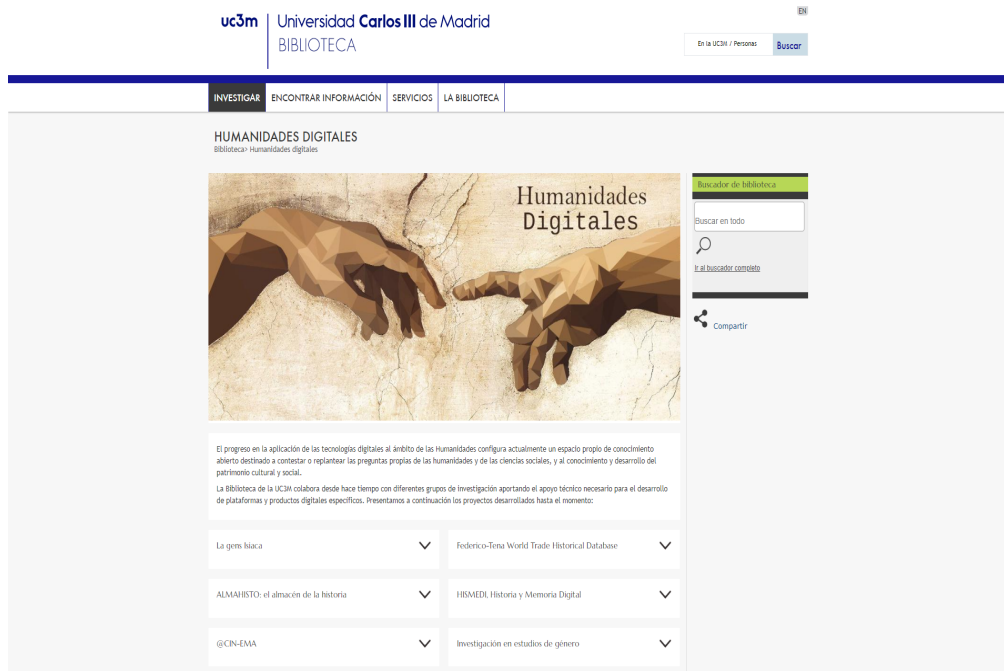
EN

uc3m Universidad Carlos III de Madrid
BIBLIOTECA

En la UC3M / Personas
Buscar

INVESTIGAR ENCONTRAR INFORMACIÓN SERVICIOS LA BIBLIOTECA

HUMANIDADES DIGITALES
Biblioteca> Humanidades digitales

Humanidades Digitales

Buscador de biblioteca
Buscar en todo
Ir al buscador completo

Compartir

El progreso en la aplicación de las tecnologías digitales al ámbito de las Humanidades configura actualmente un espacio propio de conocimiento abierto destinado a contestar o replantear las preguntas propias de las humanidades y de las ciencias sociales, y al conocimiento y desarrollo del patrimonio cultural y social.

La Biblioteca de la UC3M colabora desde hace tiempo con diferentes grupos de investigación aportando el apoyo técnico necesario para el desarrollo de plataformas y productos digitales específicos. Presentamos a continuación los proyectos desarrollados hasta el momento:

La gens Isiaca

Federico-Tena World Trade Historical Database

ALMAHISTO: el almacén de la historia

HISMEDI. Historia y Memoria Digital

@CIN-EMA

Investigación en estudios de género